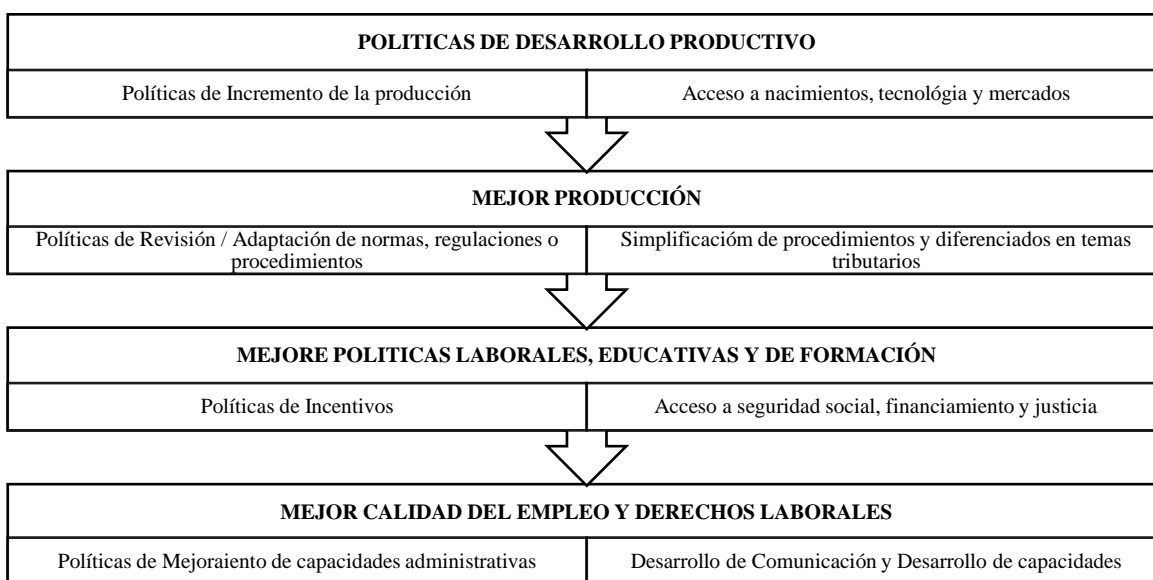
POLITICAS DE DESARROLLO PRODUCTIVO

Políticas de Incremento de la producción

Acceso a nacimientos, tecnología y mercados

MEJOR PRODUCCIÓN

Políticas de Revisión / Adaptación de normas, regulaciones o procedimientos

Simplificacióm de procedimientos y diferenciados en temas tributarios

MEJORE POLITICAS LABORALES, EDUCATIVAS Y DE FORMACIÓN

Políticas de Incentivos

Acceso a seguridad social, financiamiento y justicia

MEJOR CALIDAD DEL EMPLEO Y DERECHOS LABORALES

Políticas de Mejoraiento de capacidades administrativas

Desarrollo de Comunicación y Desarrollo de capacidades